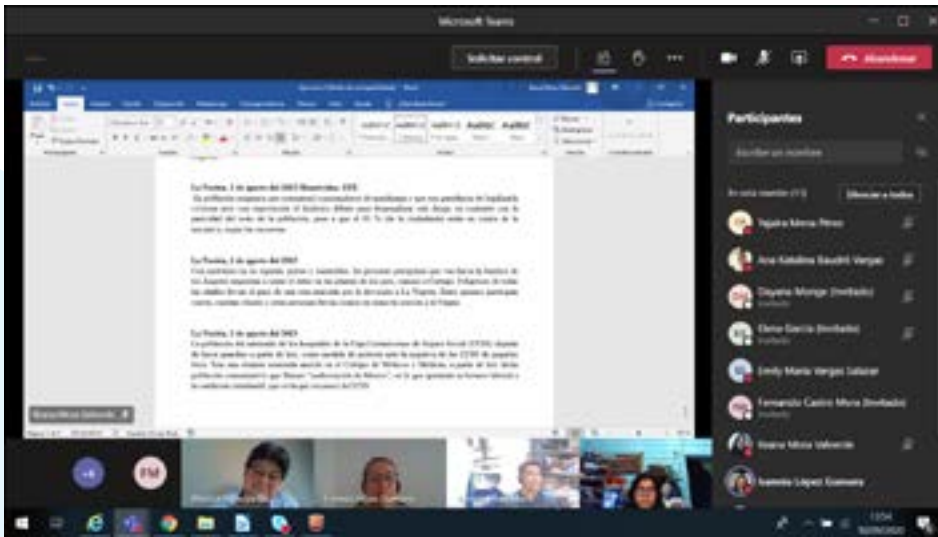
Microsoft Teams

Solicitar control

Abandonar

Participantes

Escribir un nombre

En esta reunión (11)

Silenciar a todos

Tejeira Mena Pérez

Ana Katalina Baudrit Vargas

Dayana Monge (Invitado)

Invitado

Elena García (Invitado)

Invitado

Emily María Vargas Salazar

Fernando Castro Mora (Invitado)

Invitado

Itzaira Mora Valverde

Isamelia López Guevara

La Prensa, 1 de agosto del 2063 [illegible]

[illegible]

La Prensa, 2 de agosto del 2063

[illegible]

La Prensa, 3 de agosto del 2063

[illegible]

+4

FM

Itzaira Mora Valverde

1254